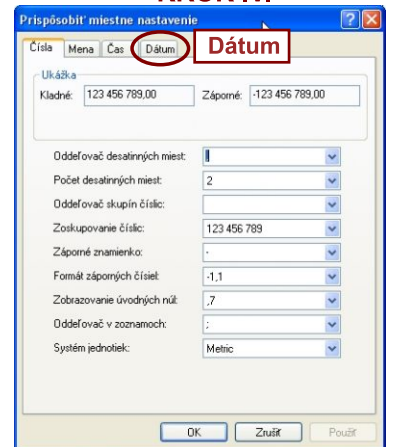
Prispôsobiť miestne nastavenie

Čísla | Mena | Čas | Dátum

Dátum

Ukážka

Kladné: 123 456 789,00

Záporné: -123 456 789,00

Oddeľovač desatinných miest: ,

Počet desatinných miest: 2

Oddeľovač skupín číslic:

Zoskupovanie číslic: 123 456 789

Záporné znamienko: -

Formát záporných čísiel: -1,1

Zobrazovanie úvodných núl: ,7

Oddeľovač v zoznamoch: ;

Systém jednotiek: Metric

OK | Zrušiť | Použiť